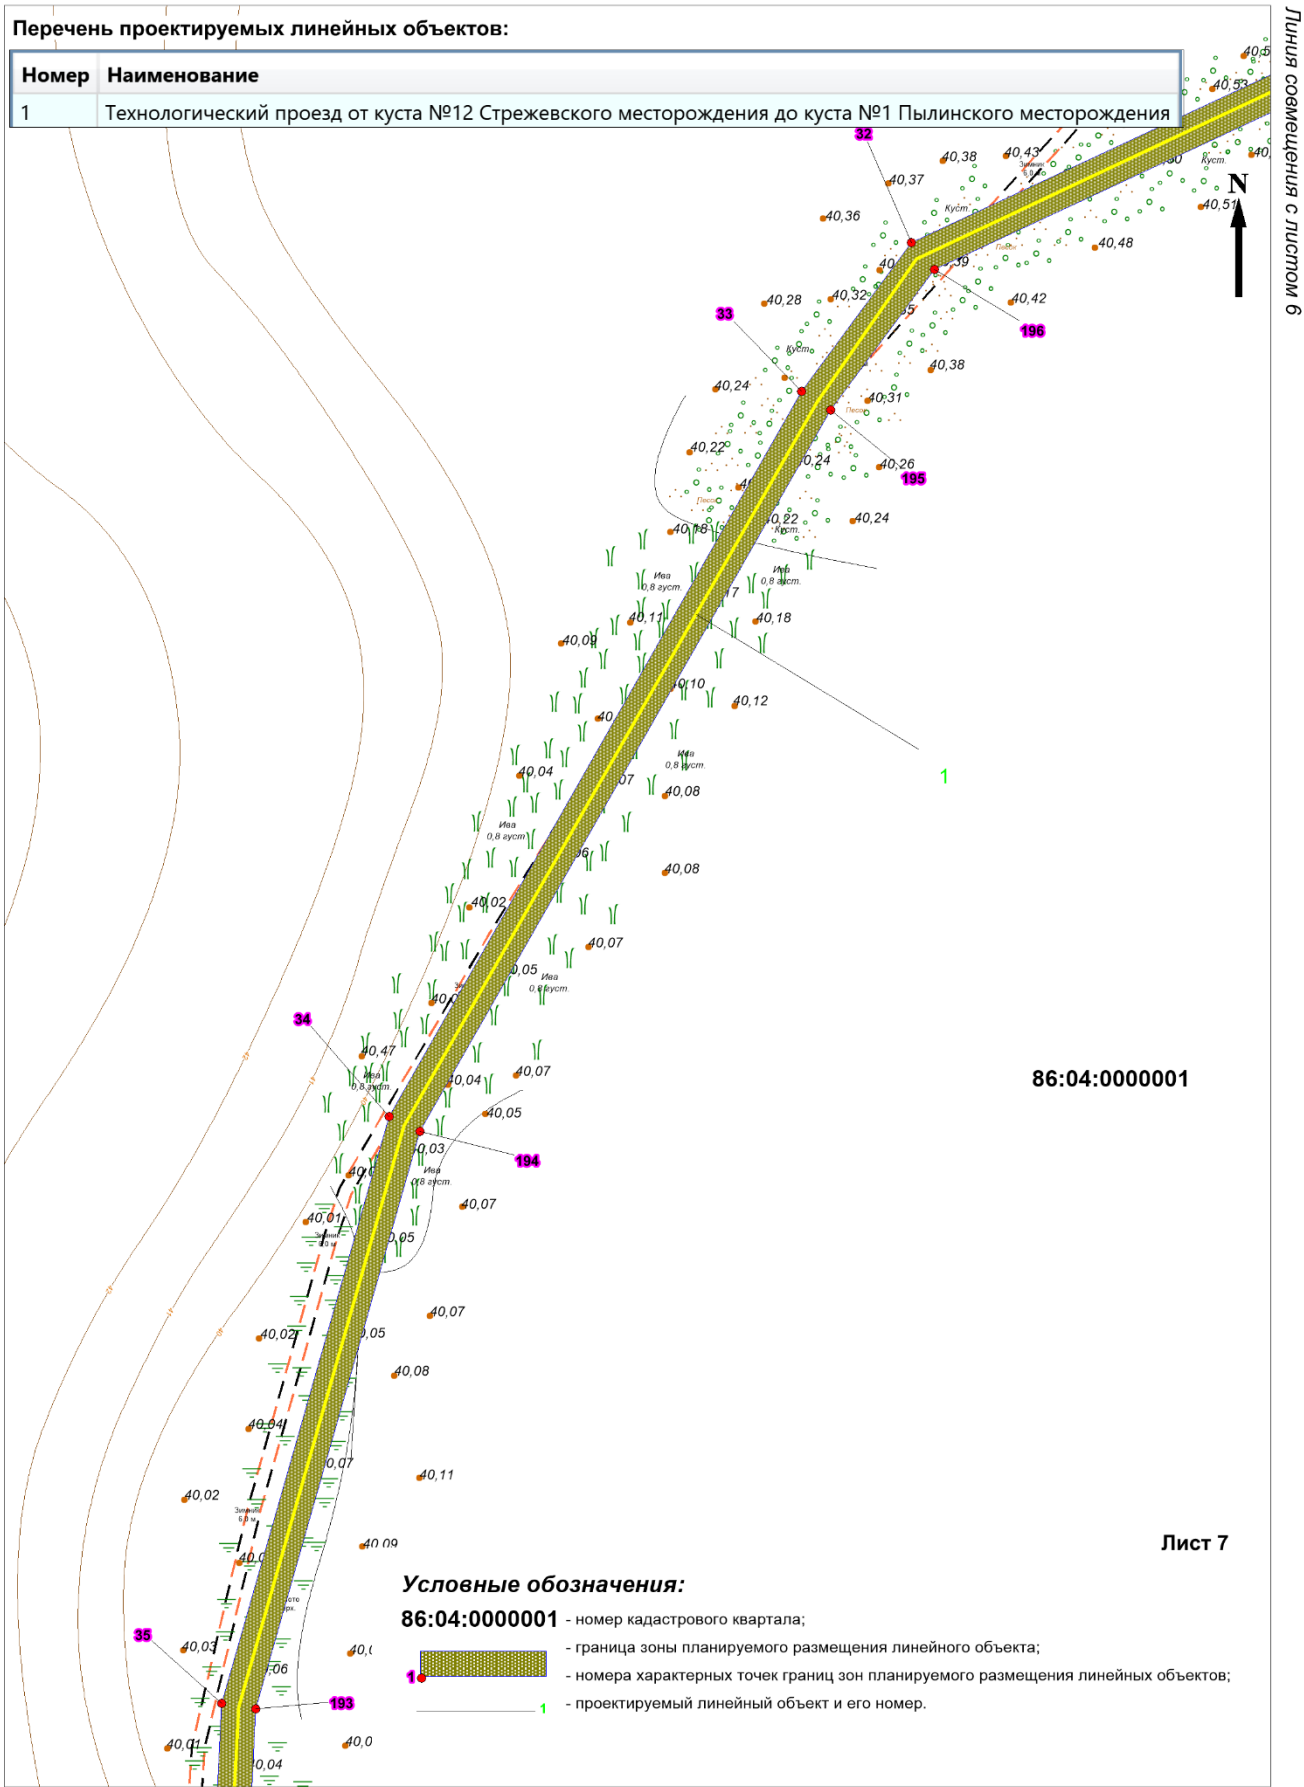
Перечень проектируемых линейных объектов:

| Номер | Наименование |
|---|---|
| 1 | Технологический проезд от куста №12 Стрежевского месторождения до куста №1 Пылинского месторождения |

Линия совмещения с листом 6

N

32
40,38
40,43
40,37
40,36
Куст.
40,51
40,48
196
40,42
40,28
40,32
33
Куст.
40,24
40,38
40,31
Песок
40,22
40,24
40,26
195
40,18
40,22
40,24
Ива 0,8 густ.
Ива 0,8 густ.
40,11
40,18
40,09
40,10
40,12
1
40,04
Ива 0,8 густ.
40,08
Ива 0,8 густ.
40,08
40,02
40,07
40,05
Ива 0,8 густ.
34
40,47
Ива 0,8 густ.
40,04
40,07
40,05
194
40,03
Ива 0,8 густ.
40,07
40,01
40,05
40,07
40,02
40,05
40,08
40,04
40,07
40,11
40,02
40,09

86:04:0000001

Лист 7

Условные обозначения:
86:04:0000001 - номер кадастрового квартала;
- граница зоны планируемого размещения линейного объекта;
1 - номера характерных точек границ зон планируемого размещения линейных объектов;
1 - проектируемый линейный объект и его номер.

35
40,03
193
40,01
40,0
40,04